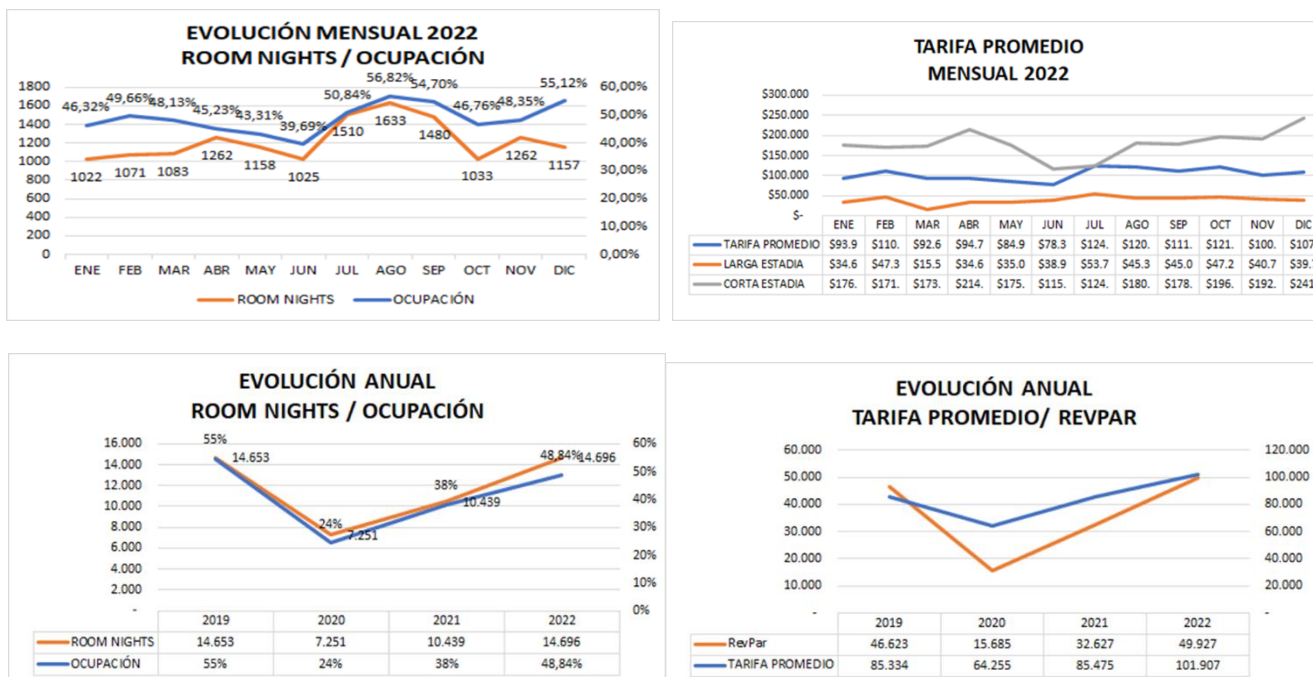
EVOLUCIÓN MENSUAL 2022
ROOM NIGHTS / OCUPACIÓN

1800
1600
1400
1200
1000
800
600
400
200
0

60,00%
50,00%
40,00%
30,00%
20,00%
10,00%
0,00%

46,32% 49,66% 48,13% 45,23% 43,31% 39,69% 50,84% 56,82% 54,70% 46,76% 48,35% 55,12%

1022 1071 1083 1262 1158 1025 1510 1633 1480 1033 1262 1157

ENE FEB MAR ABR MAY JUN JUL AGO SEP OCT NOV DIC

ROOM NIGHTS OCUPACIÓN

TARIFA PROMEDIO
MENSUAL 2022

$300.000
$250.000
$200.000
$150.000
$100.000
$50.000
$-

| | ENE | FEB | MAR | ABR | MAY | JUN | JUL | AGO | SEP | OCT | NOV | DIC |
|---|---|---|---|---|---|---|---|---|---|---|---|---|
| TARIFA PROMEDIO | \$93.9 | \$110. | \$92.6 | \$94.7 | \$84.9 | \$78.3 | \$124. | \$120. | \$111. | \$121. | \$100. | \$107 |
| LARGA ESTADIA | \$34.6 | \$47.3 | \$15.5 | \$34.6 | \$35.0 | \$38.9 | \$53.7 | \$45.3 | \$45.0 | \$47.2 | \$40.7 | \$39. |
| CORTA ESTADIA | \$176. | \$171. | \$173. | \$214. | \$175. | \$115. | \$124. | \$180. | \$178. | \$196. | \$192. | \$241 |

EVOLUCIÓN ANUAL
ROOM NIGHTS / OCUPACIÓN

16.000
14.000
12.000
10.000
8.000
6.000
4.000
2.000
-

60%
50%
40%
30%
20%
10%
0%

55% 14.653 24% 7.251 38% 10.439 48,84% 14.696

| | 2019 | 2020 | 2021 | 2022 |
|---|---|---|---|---|
| ROOM NIGHTS | 14.653 | 7.251 | 10.439 | 14.696 |
| OCUPACIÓN | 55% | 24% | 38% | 48,84% |

EVOLUCIÓN ANUAL
TARIFA PROMEDIO/ REVPAR

60.000
50.000
40.000
30.000
20.000
10.000
-

120.000
100.000
80.000
60.000
40.000
20.000
-

| | 2019 | 2020 | 2021 | 2022 |
|---|---|---|---|---|
| RevPar | 46.623 | 15.685 | 32.627 | 49.927 |
| TARIFA PROMEDIO | 85.334 | 64.255 | 85.475 | 101.907 |